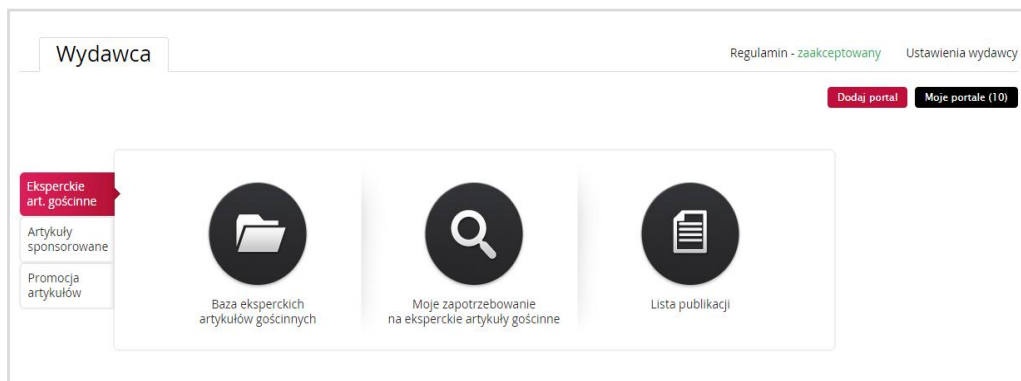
Wydawca

Regulamin - zaakceptowany

Ustawienia wydawcy

Dodaj portal

Moje portale (10)

Eksperckie art. gościnne

Artykuły sponsorowane

Promocja artykułów

Baza eksperckich artykułów gościnnych

Moje zapotrzebowanie na eksperckie artykuły gościnne

Lista publikacji